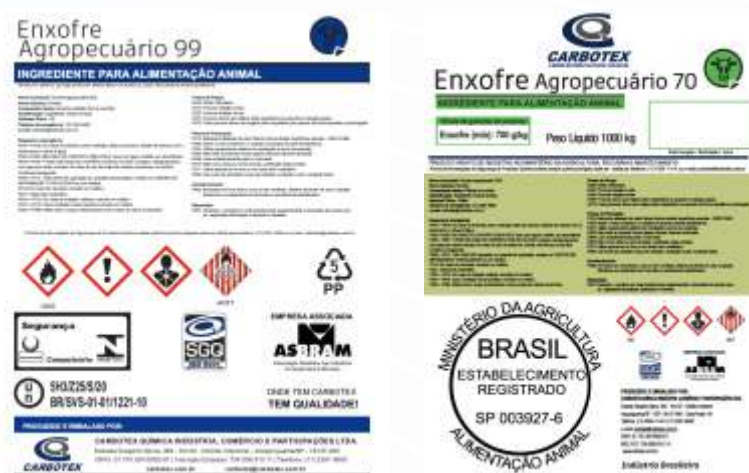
Enxofre Agropecuário 99

INGREDIENTE PARA ALIMENTAÇÃO ANIMAL

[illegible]

Segurança

SGQ

EMPRESA ASSOCIADA
ASBRAM

PP

SH/Z25/S/20
BR/SVS-01-01/1221-10

ONDE TEM CARBOTEX
TEM QUALIDADE!

PRODUZIDO E EMBALADO POR:
CARBOTEX QUÍMICA INDUSTRIAL, COMÉRCIO E PARTICIPAÇÕES LTDA.
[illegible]

CARBOTEX

CARBOTEX

Enxofre Agropecuário 70

INGREDIENTE PARA ALIMENTAÇÃO ANIMAL

Enxofre (mín): 700 g/kg

Peso Líquido 1000 kg

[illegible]

MINISTÉRIO DA AGRICULTURA
BRASIL
ESTABELECIMENTO REGISTRADO
SP 003927-6
ALIMENTAÇÃO ANIMAL

Indústria Brasileira